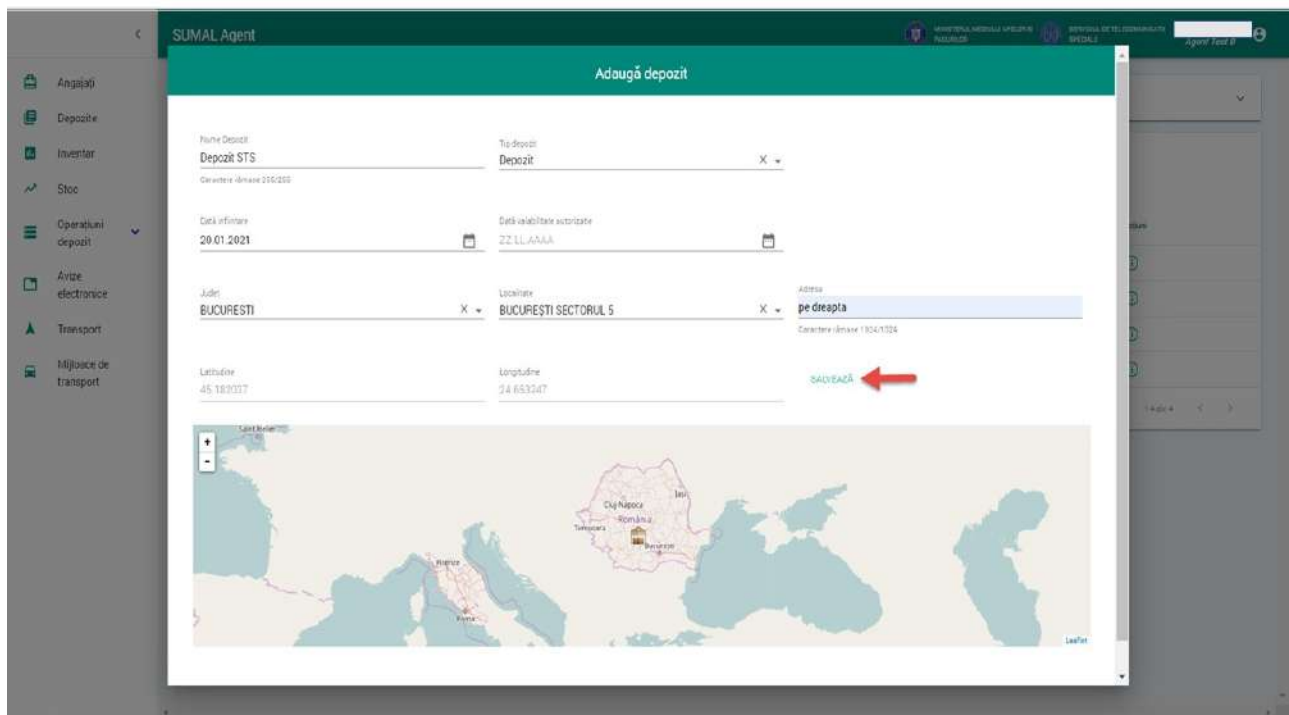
SUMAL Agent

MINISTERUL MEDIULUI APELOR ȘI PĂDURILOR

SERVICIUL DE TELECOMUNICAȚII SPECIALE

Agent Test 0

Angajați
Depozite
Inventar
Stoc
Operațiuni depozit
Avize electronice
Transport
Mijloace de transport

Adaugă depozit

Nume Depozit
Depozit STS
Caractere rămase 200/200

Tip depozit
Depozit

Dată înființare
20.01.2021

Dată valabilitate autorizație
ZZ.LL.AAAA

Județ
BUCURESTI

Localitate
BUCUREȘTI SECTORUL 5

Adresa
pe dreapta
Caractere rămase 1024/1024

Latitudine
45.182037

Longitudine
24.653247

SALVEAZĂ

Cluj-Napoca
Iași
Timișoara
România
București
Firenze
Roma
Leaflet